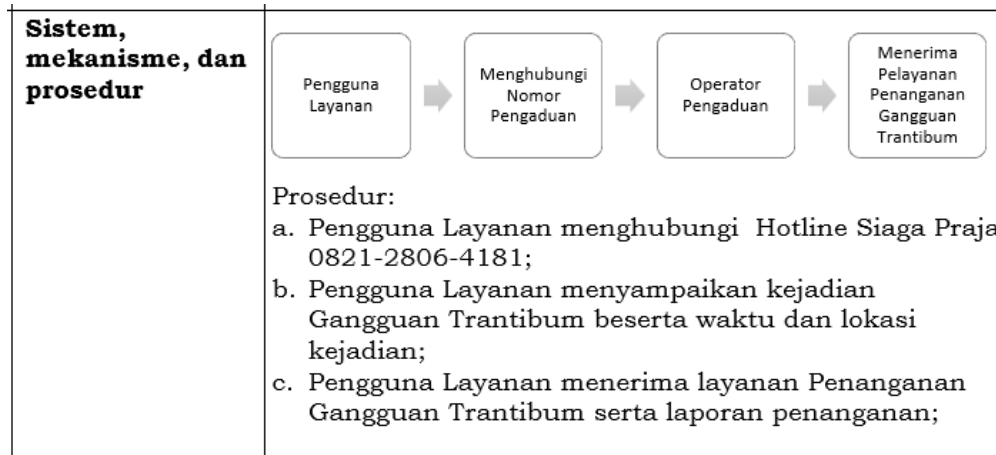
| Sistem, mekanisme, dan prosedur | Pengguna Layanan → Menghubungi Nomor Pengaduan → Operator Pengaduan → Menerima Pelayanan Penanganan Gangguan Trantibum<br><br>Prosedur:<br>a. Pengguna Layanan menghubungi Hotline Siaga Praja 0821-2806-4181;<br>b. Pengguna Layanan menyampaikan kejadian Gangguan Trantibum beserta waktu dan lokasi kejadian;<br>c. Pengguna Layanan menerima layanan Penanganan Gangguan Trantibum serta laporan penanganan; |
|---|---|